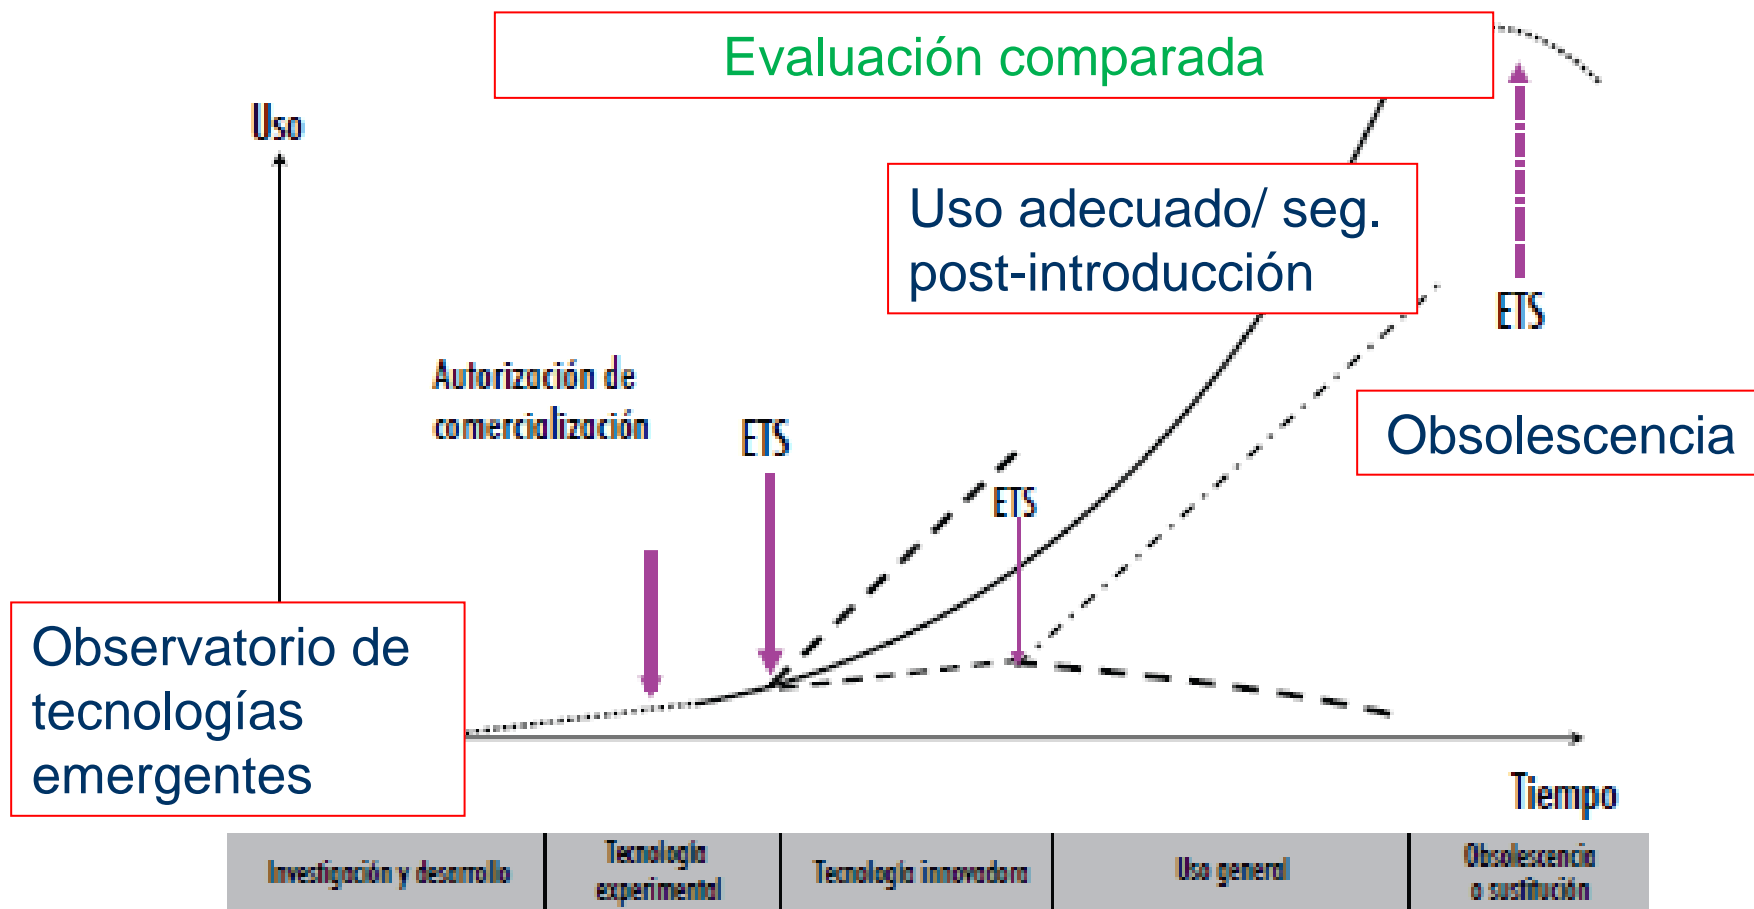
Evaluación comparada

Uso

Uso adecuado/ seg. post-introducción

ETS

Autorización de comercialización

ETS

Obsolescencia

ETS

Observatorio de tecnologías emergentes

Tiempo

| Investigación y desarrollo | Tecnología experimental | Tecnología innovadora | Uso general | Obsolescencia o sustitución |
|---|---|---|---|---|